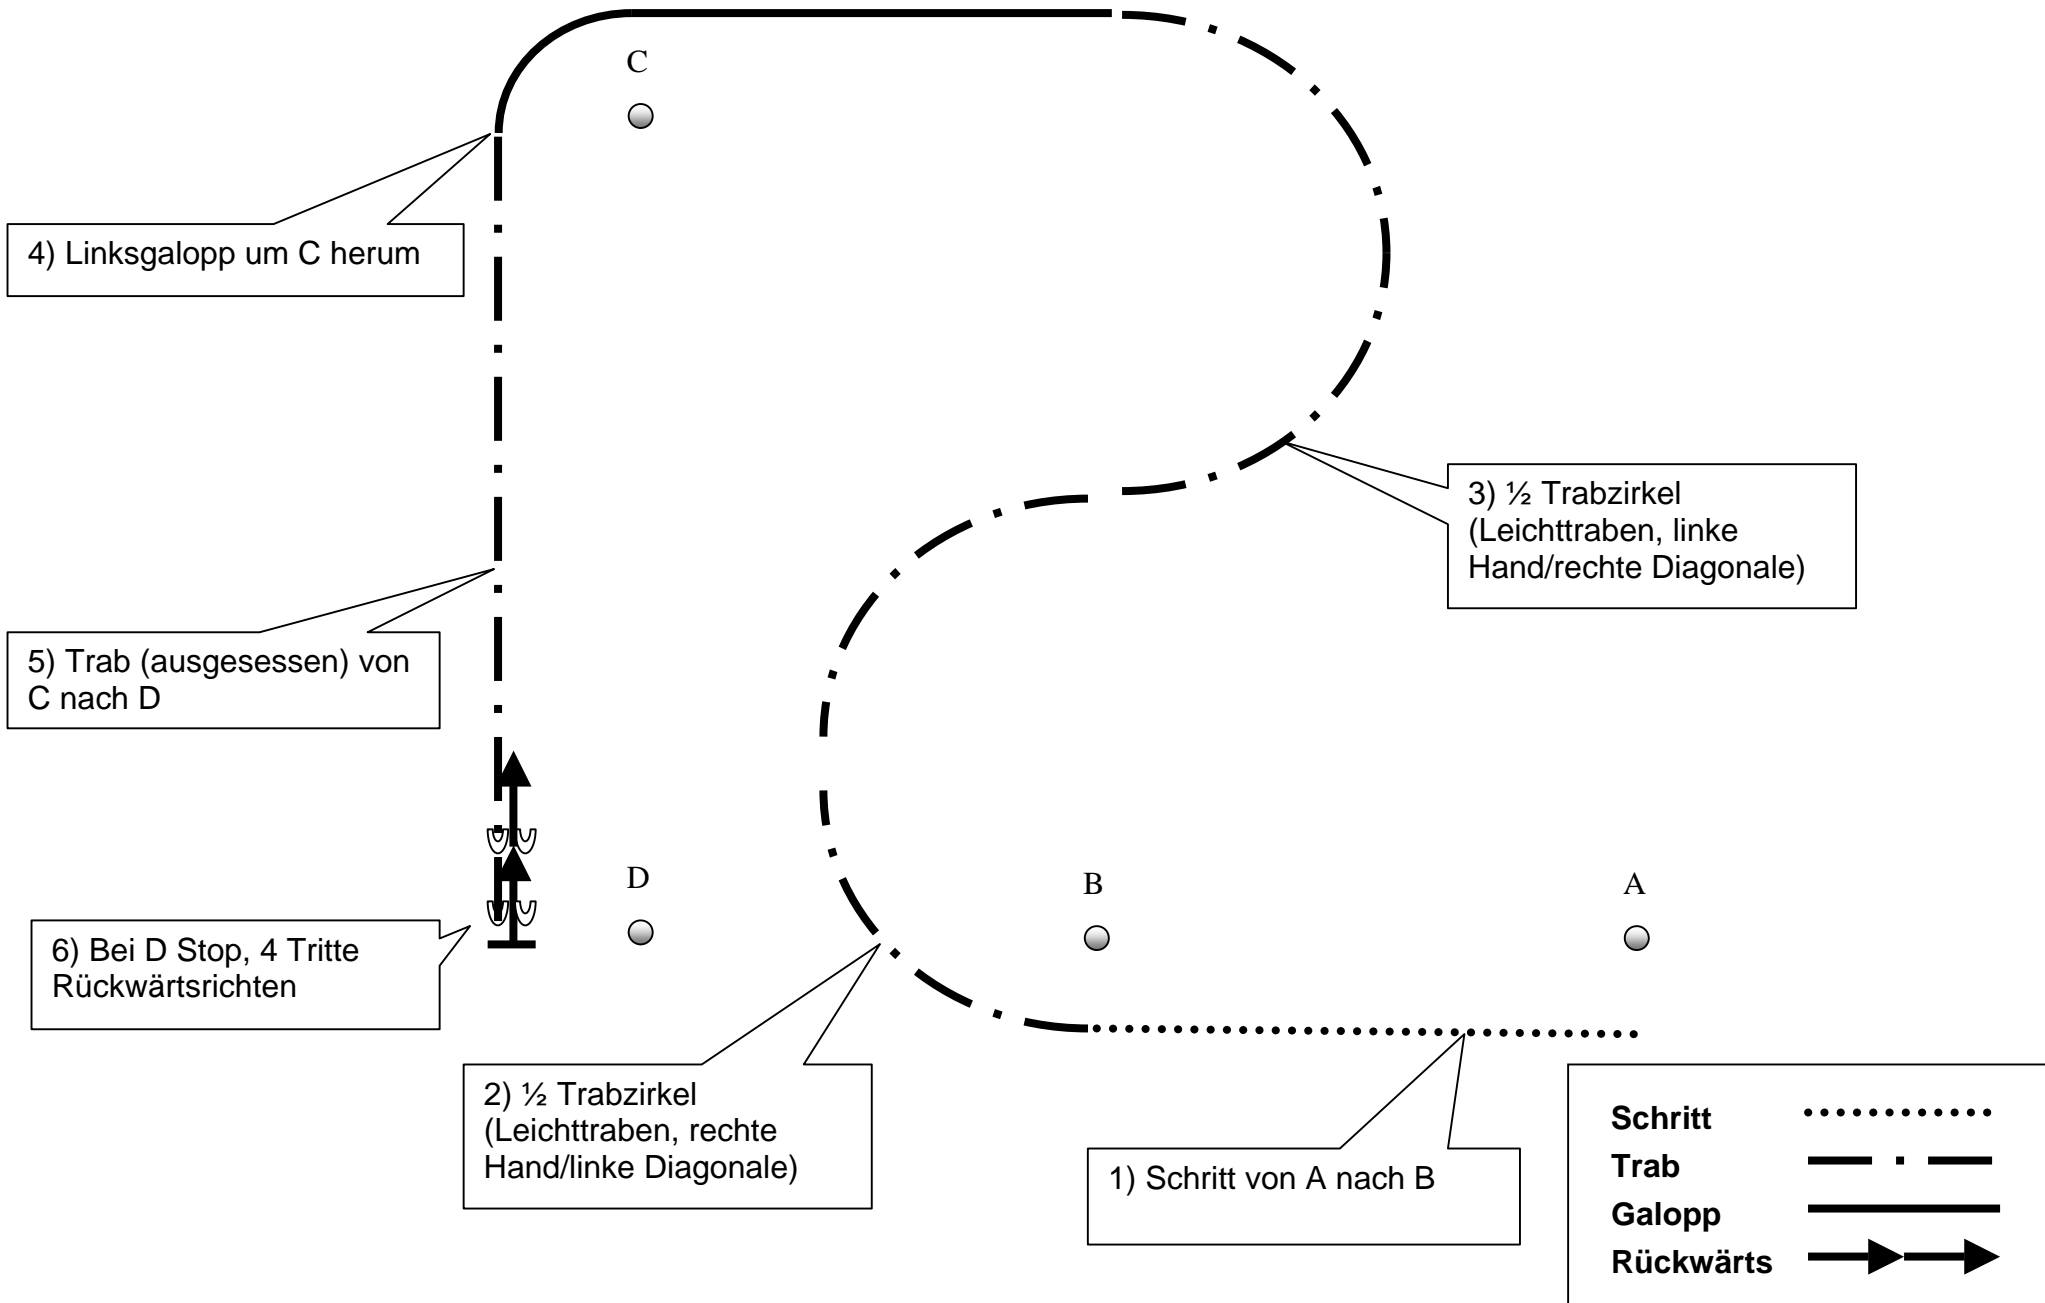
C

4) Linksgalopp um C herum

3) ½ Trabzirkel (Leichttraben, linke Hand/rechte Diagonale)

5) Trab (ausgesessen) von C nach D

D

B

A

6) Bei D Stop, 4 Tritte Rückwärtsrichten

2) ½ Trabzirkel (Leichttraben, rechte Hand/linke Diagonale)

1) Schritt von A nach B

Schritt
Trab
Galopp
Rückwärts